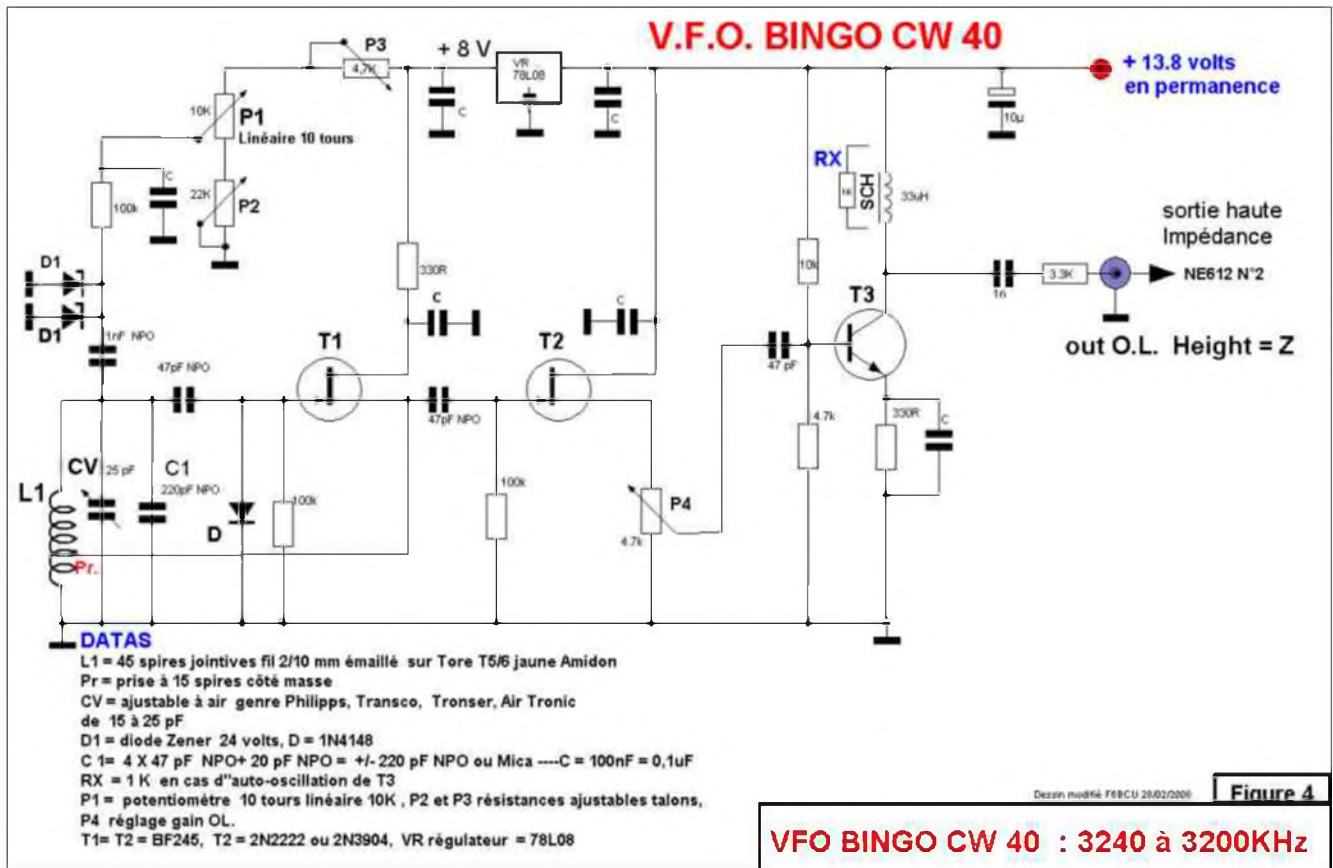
V.F.O. BINGO CW 40

P3 4,7K + 8 V VR 78L08

+ 13.8 volts en permanence

10µ

10K P1 Linéaire 10 tours

C C C

100k C 22K P2

RX 1K SCH 33uH

sortie haute Impédance

D1 D1

330R

10k

3.3K NE612 N°2

1nF NPO

C C

T3

T1 T2

out O.L. Height = Z

1n

47pF NPO

47 pF

47pF NPO

4.7k

330R C

CV 25 pF C1 220pF NPO

L1

D

100k

100k

P4 4.7k

Pr.

DATAS

L1 = 45 spires jointives fil 2/10 mm émaillé sur Tore T5/6 jaune Amidon
Pr = prise à 15 spires côté masse
CV = ajustable à air genre Philipps, Transco, Tronser, Air Tronic de 15 à 25 pF
D1 = diode Zener 24 volts, D = 1N4148
C 1= 4 X 47 pF NPO+ 20 pF NPO = +/- 220 pF NPO ou Mica ----C = 100nF = 0,1uF
RX = 1 K en cas d''auto-oscillation de T3
P1 = potentiomètre 10 tours linéaire 10K , P2 et P3 résistances ajustables talons, P4 réglage gain OL.
T1= T2 = BF245, T2 = 2N2222 ou 2N3904, VR régulateur = 78L08

Dessin modifié F6BCU 20/02/2006

Figure 4

VFO BINGO CW 40 : 3240 à 3200KHz